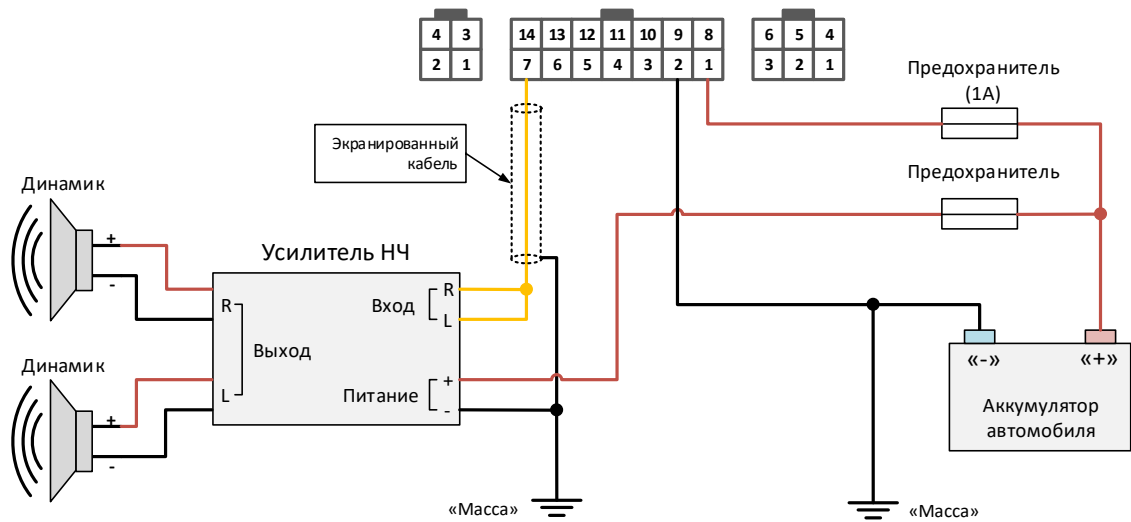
| 4 | 3 |
|---|---|
| 2 | 1 |

| 14 | 13 | 12 | 11 | 10 | 9 | 8 |
|---|---|---|---|---|---|---|
| 7 | 6 | 5 | 4 | 3 | 2 | 1 |

| 6 | 5 | 4 |
|---|---|---|
| 3 | 2 | 1 |

Предохранитель (1А)

Экранированный кабель

Предохранитель

Динамик

+

-

Усилитель НЧ

R

Вход

R

L

Выход

L

Динамик

+

-

Питание

+

-

«-»

«+»

Аккумулятор автомобиля

«Масса»

«Масса»